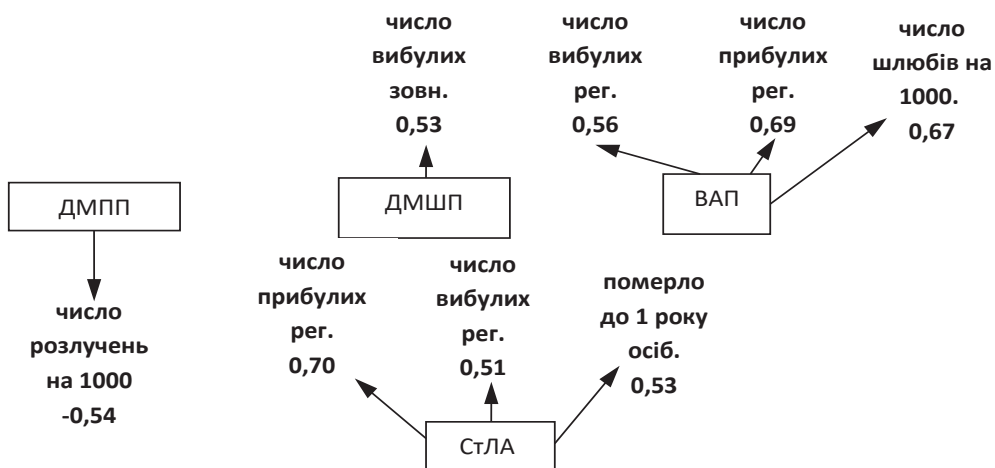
число вибулих зовн. 0,53

число вибулих рег. 0,56

число прибулих рег. 0,69

число шлюбів на 1000. 0,67

ДМПП

ДМШП

ВАП

число розлучень на 1000 -0,54

число прибулих рег. 0,70

число вибулих рег. 0,51

померло до 1 року осіб. 0,53

СтЛА